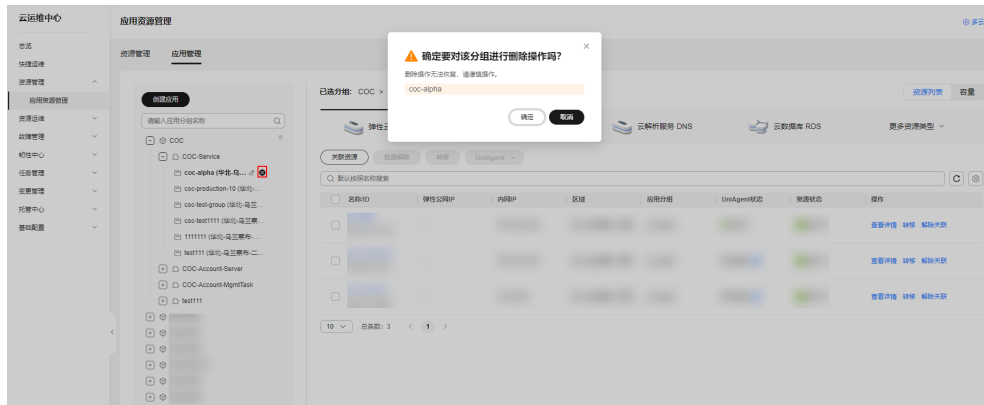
云运维中心

总览
快捷运维
资源管理
应用资源管理
资源运维
故障管理
韧性中心
任务管理
变更管理
托管中心
基础配置

应用资源管理

资源管理 应用管理

创建应用
请输入应用分组名称
COC
COC-Service
coc-alpha (华北-乌...
coc-production-10 (华北-...
coc-test-group (华北-乌兰...
coc-test1111 (华北-乌兰察...
1111111 (华北-乌兰察布-...
test111 (华北-乌兰察布-二...
COC-Account-Server
COC-Account-MgmtTask
test111

已选分组: COC >

弹性云
云解析服务 DNS
云数据库 RDS
更多资源类型

资源列表 容量

关联资源 批量解除 转移 UniAgent

默认按照名称搜索

| 名称/ID | 弹性公网IP | 内网IP | 区域 | 应用分组 | UniAgent状态 | 资源状态 | 操作 |
|---|---|---|---|---|---|---|---|
| | | | | | | | 查看详情 转移 解除关联 |
| | | | | | | | 查看详情 转移 解除关联 |
| | | | | | | | 查看详情 转移 解除关联 |

10 总条数: 3 < 1 >

确定要对该分组进行删除操作吗?
删除操作无法恢复，请谨慎操作。
coc-alpha
确定 取消